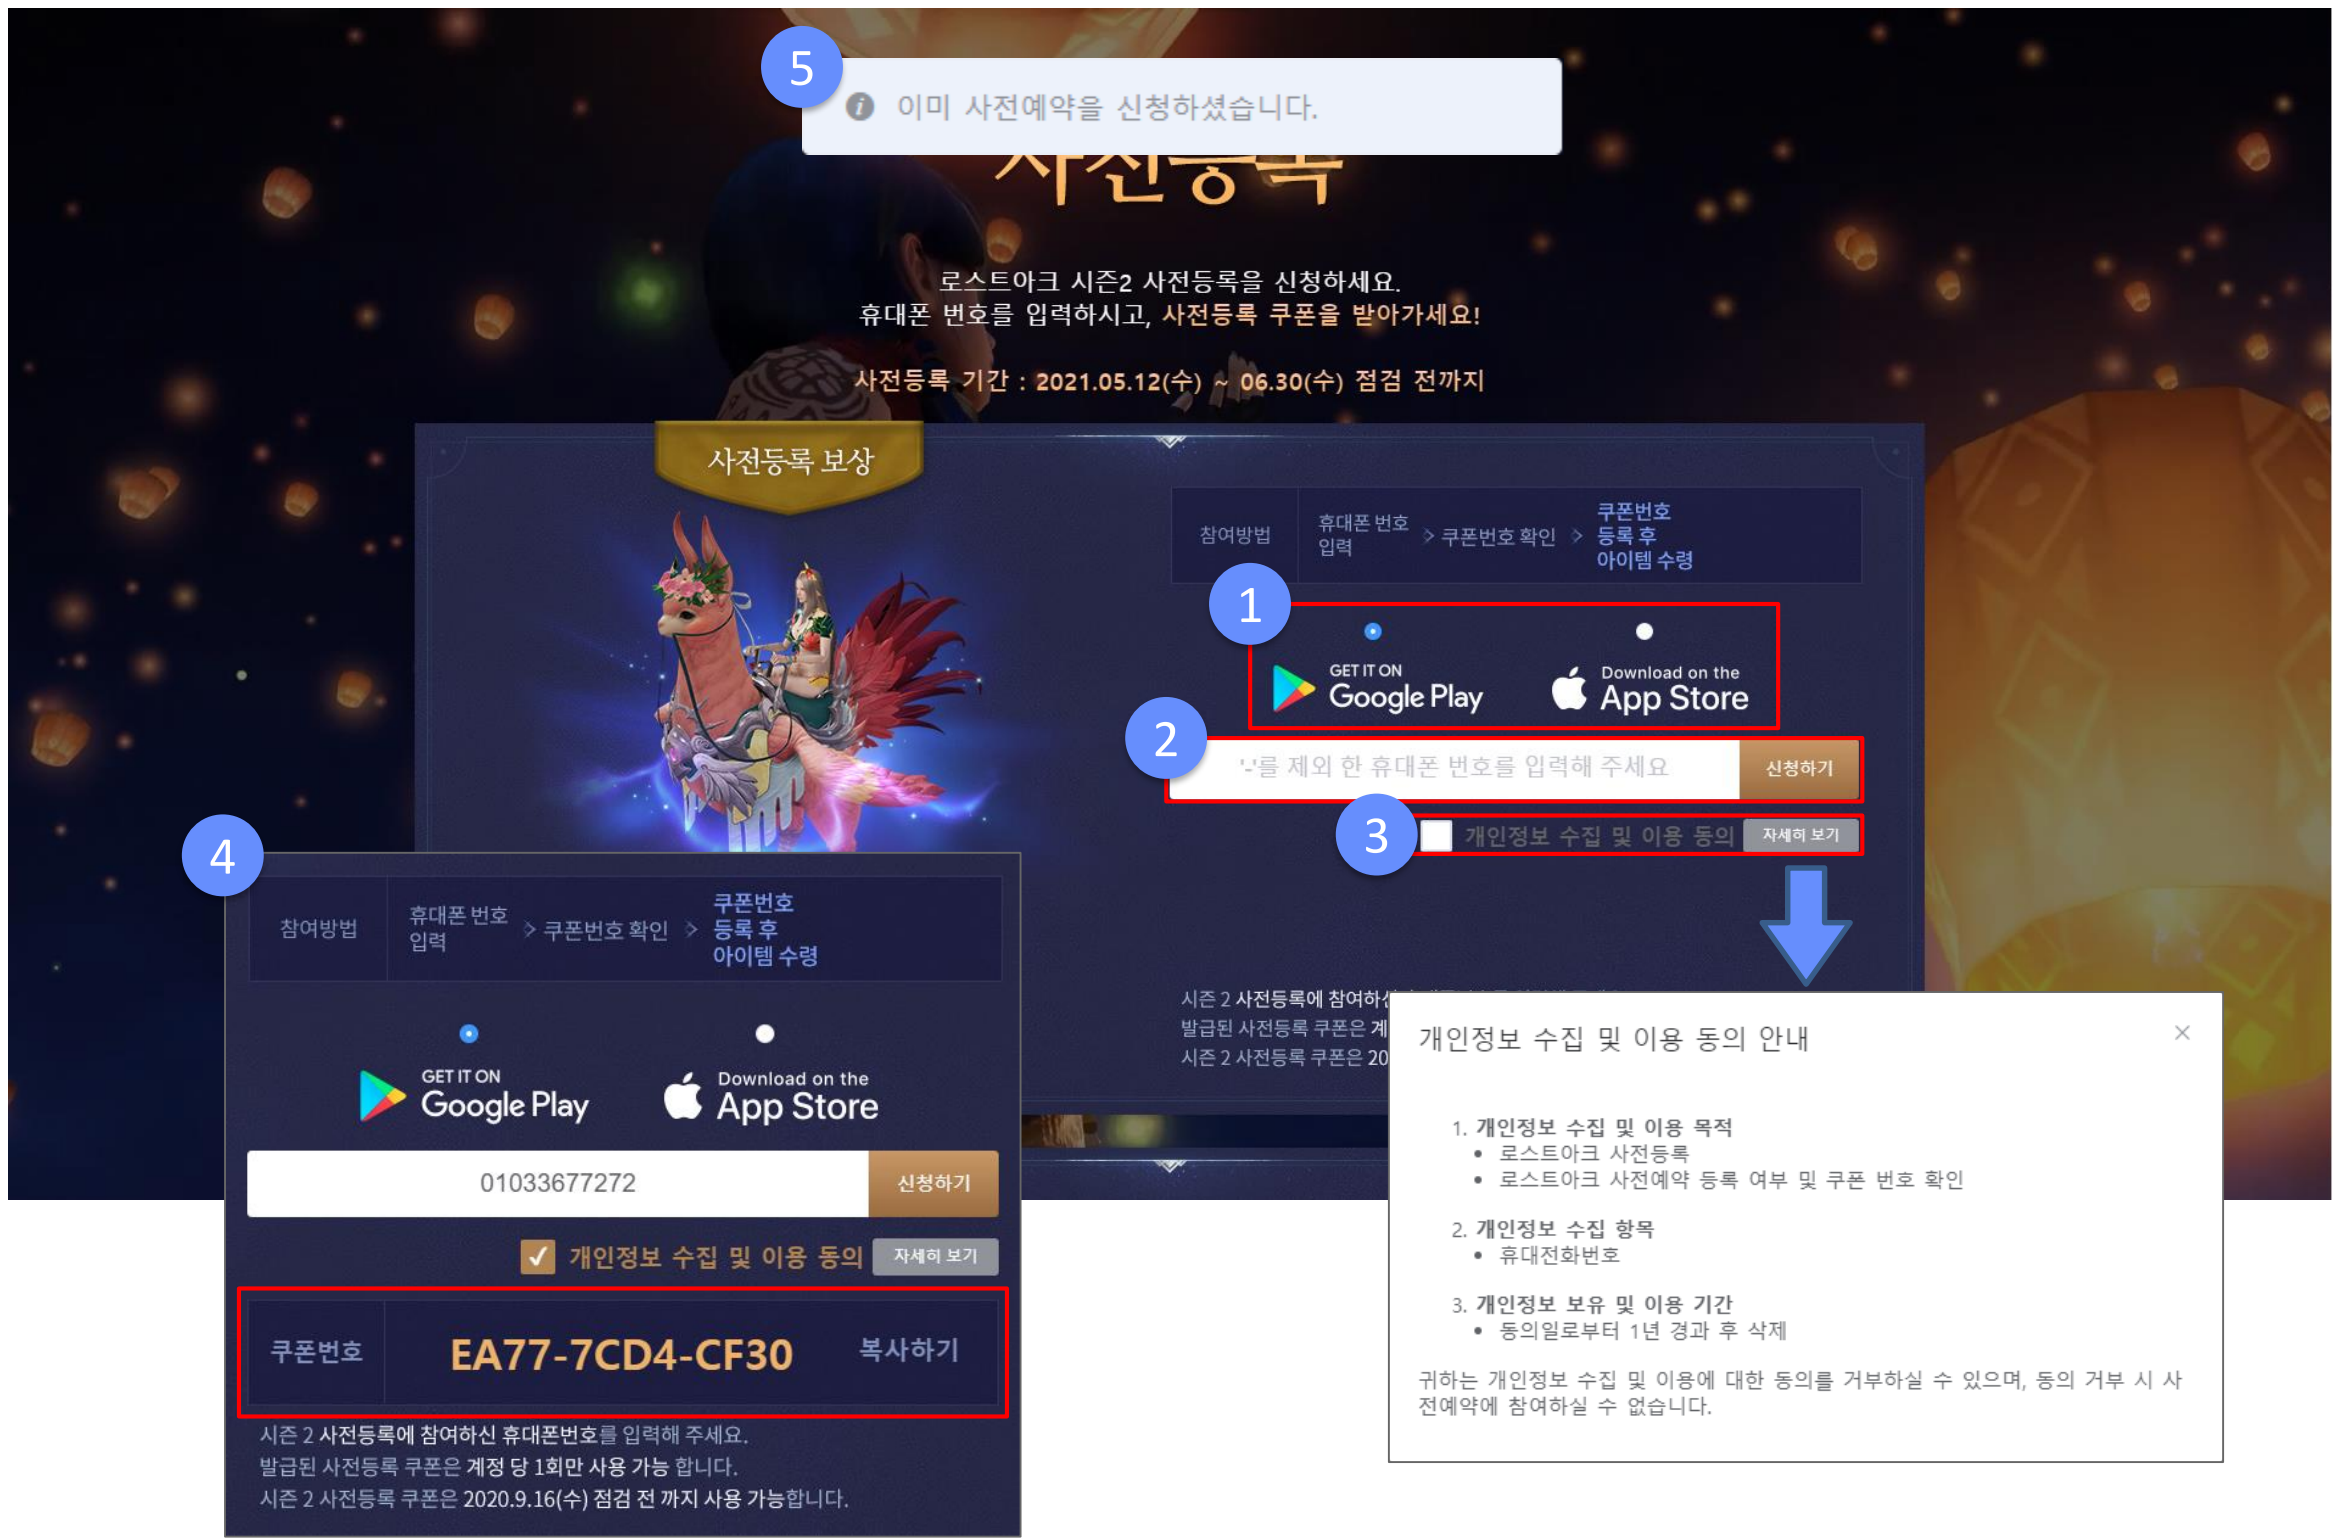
5

이미 사전예약을 신청하셨습니다.

사전등록

로스트아크 시즌2 사전등록을 신청하세요.
휴대폰 번호를 입력하시고, 사전등록 쿠폰을 받아가세요!

사전등록 기간 : 2021.05.12(수) ~ 06.30(수) 점검 전까지

사전등록 보상

참여방법 | 휴대폰 번호 입력 > 쿠폰번호 확인 > 쿠폰번호 등록 후 아이템 수령

1

GET IT ON Google Play

Download on the App Store

2

'-'를 제외 한 휴대폰 번호를 입력해 주세요 신청하기

3

개인정보 수집 및 이용 동의 자세히 보기

시즌 2 사전등록에 참여하신
발급된 사전등록 쿠폰은 계
시즌 2 사전등록 쿠폰은 20

4

참여방법 | 휴대폰 번호 입력 > 쿠폰번호 확인 > 쿠폰번호 등록 후 아이템 수령

GET IT ON Google Play

Download on the App Store

01033677272 신청하기

개인정보 수집 및 이용 동의 자세히 보기

| 쿠폰번호 | EA77-7CD4-CF30 | 복사하기 |
|---|---|---|

시즌 2 사전등록에 참여하신 휴대폰번호를 입력해 주세요.
발급된 사전등록 쿠폰은 계정 당 1회만 사용 가능 합니다.
시즌 2 사전등록 쿠폰은 2020.9.16(수) 점검 전 까지 사용 가능합니다.

개인정보 수집 및 이용 동의 안내

×

1. 개인정보 수집 및 이용 목적
• 로스트아크 사전등록
• 로스트아크 사전예약 등록 여부 및 쿠폰 번호 확인

2. 개인정보 수집 항목
• 휴대전화번호

3. 개인정보 보유 및 이용 기간
• 동의일로부터 1년 경과 후 삭제

귀하는 개인정보 수집 및 이용에 대한 동의를 거부하실 수 있으며, 동의 거부 시 사전예약에 참여하실 수 없습니다.